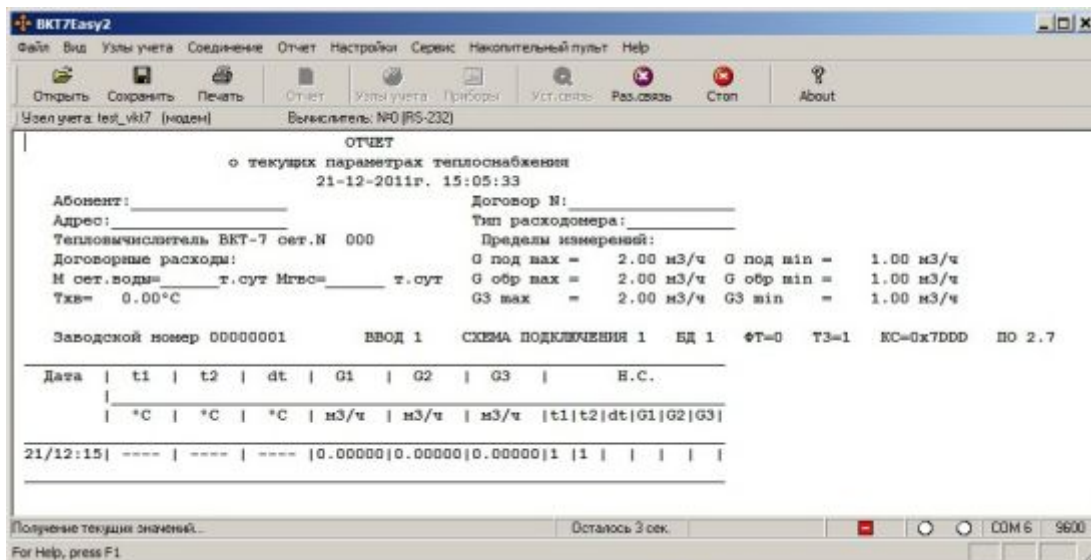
BKT7Easy2

Файл Вид Узлы учета Соединение Отчет Настройки Сервис Накопительный пульт Help

Открыть Сохранить Печать Отчет Узлы учета Приборы Уст.связь Раз.связь Стоп About

Узел учета: test_vkt7 (модем) Вычислитель: N0 (RS-232)

ОТЧЕТ
о текущих параметрах теплоснабжения
21-12-2011г. 15:05:33

Абонент:________________ Договор N:________________
Адрес:________________ Тип расходомера:________________
Тепловычислитель ВКТ-7 сет.N 000 Пределы измерений:
Договорные расходы: G под max = 2.00 м3/ч G под min = 1.00 м3/ч
M сет.воды=______т.сут Mгвс=______т.сут G обр max = 2.00 м3/ч G обр min = 1.00 м3/ч
Тхв= 0.00°C G3 max = 2.00 м3/ч G3 min = 1.00 м3/ч

Заводской номер 00000001 ВВОД 1 СХЕМА ПОДКЛЮЧЕНИЯ 1 БД 1 ФТ=0 ТЗ=1 КС=0x7DDD ПО 2.7

| Дата | t1 | t2 | dt | G1 | G2 | G3 | Н.С. |
|---|---|---|---|---|---|---|---|
| | °C | °C | °C | м3/ч | м3/ч | м3/ч | t1\|t2\|dt\|G1\|G2\|G3\| |
| 21/12:15 | ---- | ---- | ---- | 0.00000 | 0.00000 | 0.00000 | 1 \|1 \| \| \| \| \| |

Получение текущих значений... Осталось 3 сек. COM6 9600
For Help, press F1